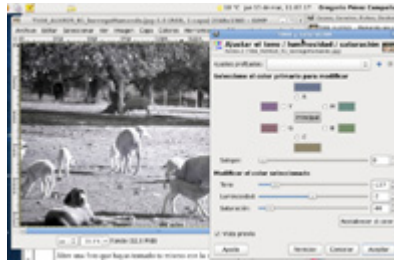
Archivo Editar Seleccionar Ver Imagen Capa Colores Herramientas

Ajustar el tono / luminosidad / saturación

Ajustes prefijados:

Seleccione el color primario para modificar

Maestro

Solapar

Modificar el color seleccionado

Tono

Luminosidad

Saturación

Restablecer el color

Vista previa

Ayuda

Reiniciar

Cancelar

Aceptar